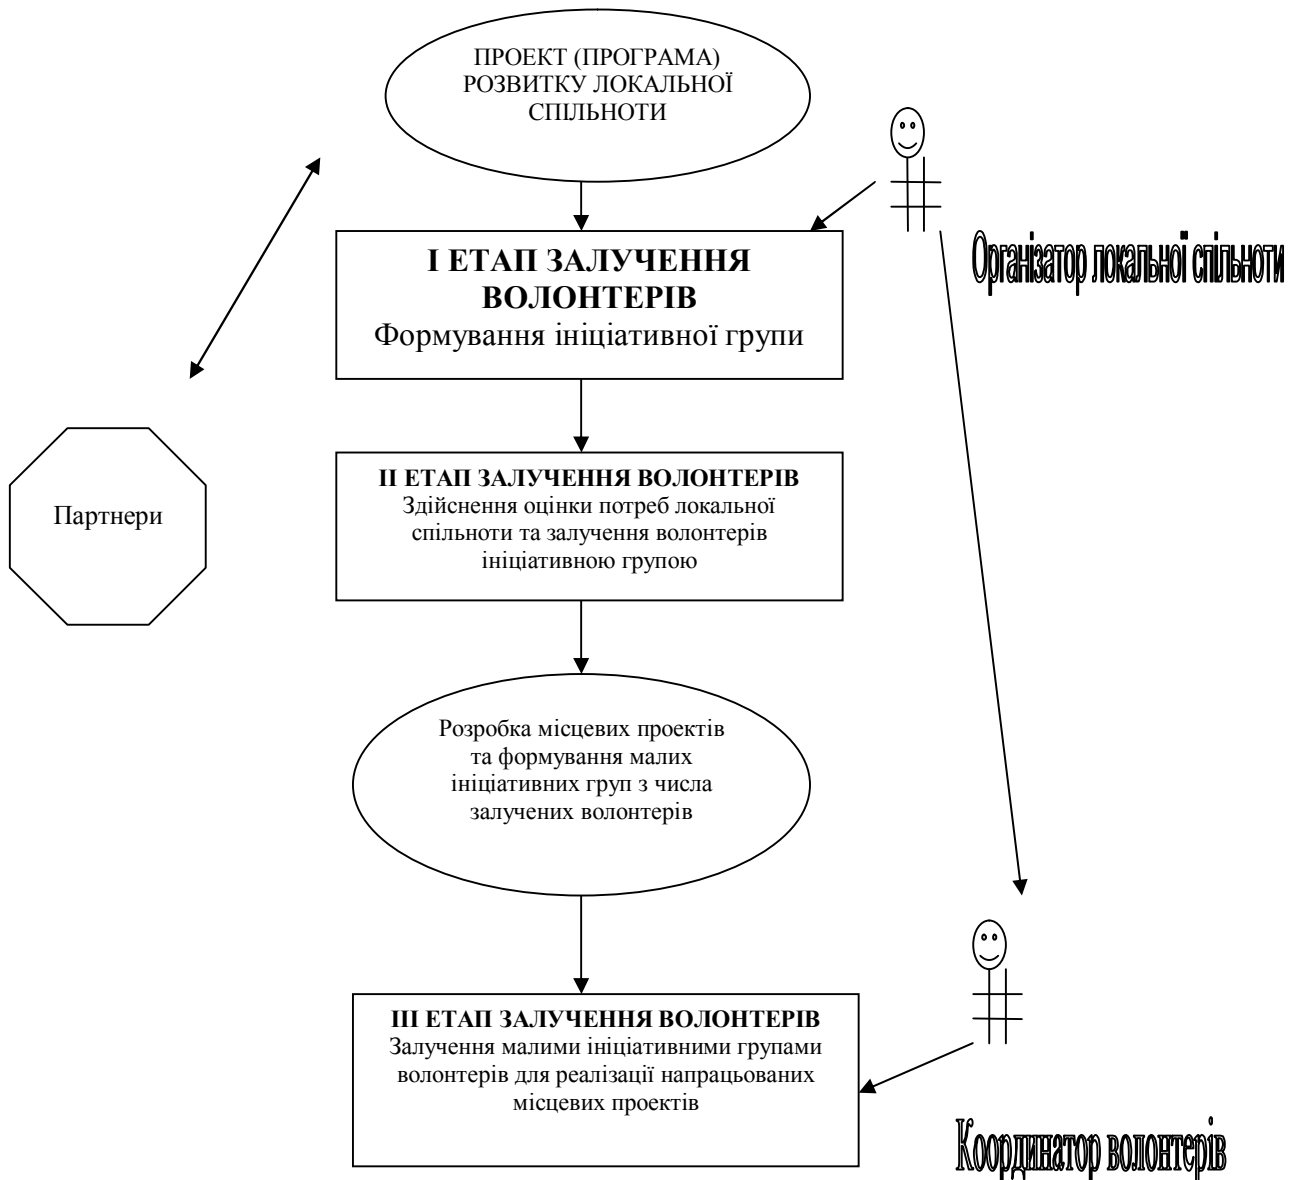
ПРОЕКТ (ПРОГРАМА) РОЗВИТКУ ЛОКАЛЬНОЇ СПІЛЬНОТИ

I ЕТАП ЗАЛУЧЕННЯ ВОЛОНТЕРІВ
Формування ініціативної групи

Організатор локальної спільноти

Партнери

II ЕТАП ЗАЛУЧЕННЯ ВОЛОНТЕРІВ
Здійснення оцінки потреб локальної спільноти та залучення волонтерів ініціативною групою

Розробка місцевих проектів та формування малих ініціативних груп з числа залучених волонтерів

III ЕТАП ЗАЛУЧЕННЯ ВОЛОНТЕРІВ
Залучення малими ініціативними групами волонтерів для реалізації напрацьованих місцевих проектів

Координатор волонтерів